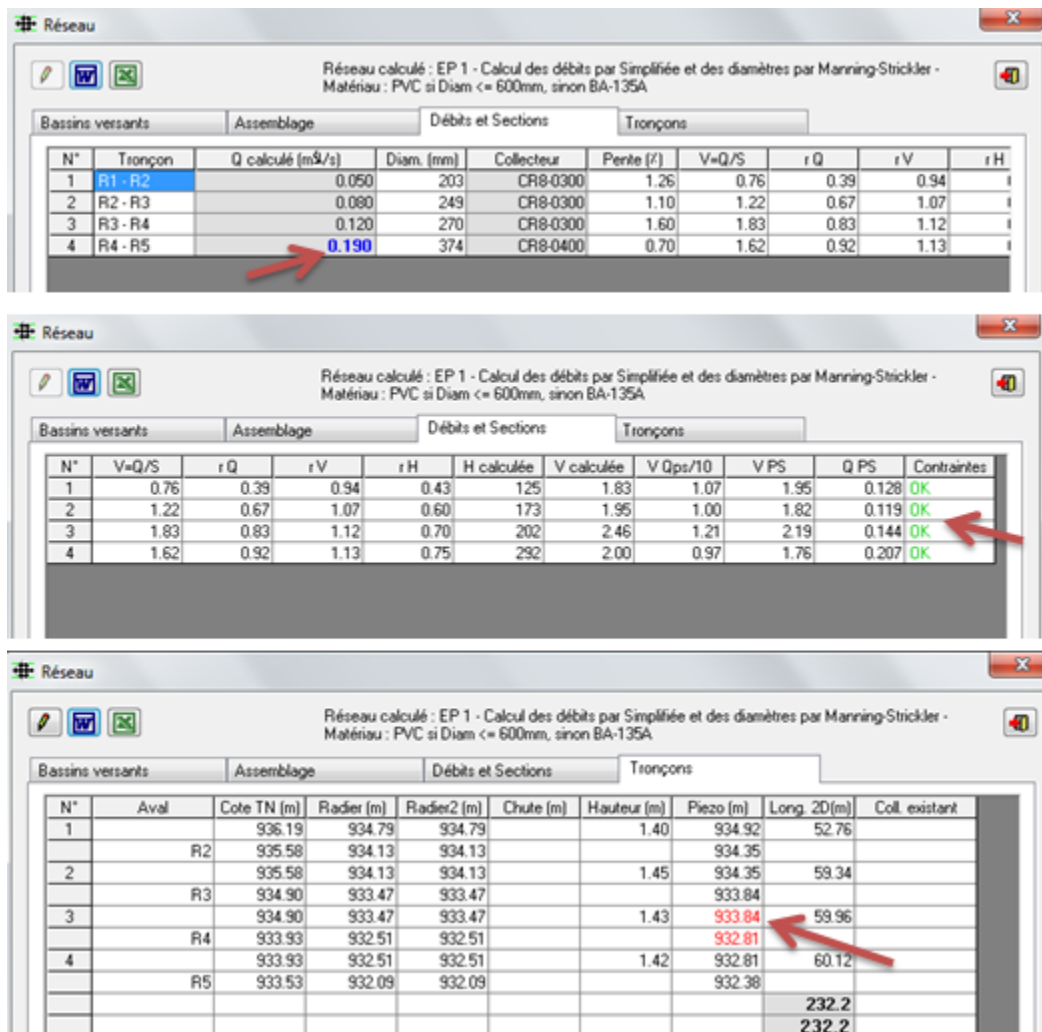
Réseau

Réseau calculé : EP 1 - Calcul des débits par Simplifiée et des diamètres par Manning-Strickler - Matériau : PVC si Diam <= 600mm, sinon BA-135A

Bassins versants | Assemblage | Débits et Sections | Tronçons

| N° | Tronçon | Q calculé (m³/s) | Diam. (mm) | Collecteur | Pente (%) | V=Q/S | r Q | r V | r H |
|---|---|---|---|---|---|---|---|---|---|
| 1 | R1 - R2 | 0.050 | 203 | CR8-0300 | 1.26 | 0.76 | 0.39 | 0.94 | |
| 2 | R2 - R3 | 0.080 | 249 | CR8-0300 | 1.10 | 1.22 | 0.67 | 1.07 | |
| 3 | R3 - R4 | 0.120 | 270 | CR8-0300 | 1.60 | 1.83 | 0.83 | 1.12 | |
| 4 | R4 - R5 | 0.190 | 374 | CR8-0400 | 0.70 | 1.62 | 0.92 | 1.13 | |

Réseau

Réseau calculé : EP 1 - Calcul des débits par Simplifiée et des diamètres par Manning-Strickler - Matériau : PVC si Diam <= 600mm, sinon BA-135A

Bassins versants | Assemblage | Débits et Sections | Tronçons

| N° | V=Q/S | r Q | r V | r H | H calculée | V calculée | V Qps/10 | V PS | Q PS | Contraintes |
|---|---|---|---|---|---|---|---|---|---|---|
| 1 | 0.76 | 0.39 | 0.94 | 0.43 | 125 | 1.83 | 1.07 | 1.95 | 0.128 | OK |
| 2 | 1.22 | 0.67 | 1.07 | 0.60 | 173 | 1.95 | 1.00 | 1.82 | 0.119 | OK |
| 3 | 1.83 | 0.83 | 1.12 | 0.70 | 202 | 2.46 | 1.21 | 2.19 | 0.144 | OK |
| 4 | 1.62 | 0.92 | 1.13 | 0.75 | 292 | 2.00 | 0.97 | 1.76 | 0.207 | OK |

Réseau

Réseau calculé : EP 1 - Calcul des débits par Simplifiée et des diamètres par Manning-Strickler - Matériau : PVC si Diam <= 600mm, sinon BA-135A

Bassins versants | Assemblage | Débits et Sections | Tronçons

| N° | Aval | Cote TN (m) | Radier (m) | Radier2 (m) | Chute (m) | Hauteur (m) | Piezo (m) | Long. 2D(m) | Coll. existant |
|---|---|---|---|---|---|---|---|---|---|
| 1 | | 936.19 | 934.79 | 934.79 | | 1.40 | 934.92 | 52.76 | |
| | R2 | 935.58 | 934.13 | 934.13 | | | 934.35 | | |
| 2 | | 935.58 | 934.13 | 934.13 | | 1.45 | 934.35 | 59.34 | |
| | R3 | 934.90 | 933.47 | 933.47 | | | 933.84 | | |
| 3 | | 934.90 | 933.47 | 933.47 | | 1.43 | 933.84 | 59.96 | |
| | R4 | 933.93 | 932.51 | 932.51 | | | 932.81 | | |
| 4 | | 933.93 | 932.51 | 932.51 | | 1.42 | 932.81 | 60.12 | |
| | R5 | 933.53 | 932.09 | 932.09 | | | 932.38 | | |
| | | | | | | | | 232.2 | |
| | | | | | | | | 232.2 | |